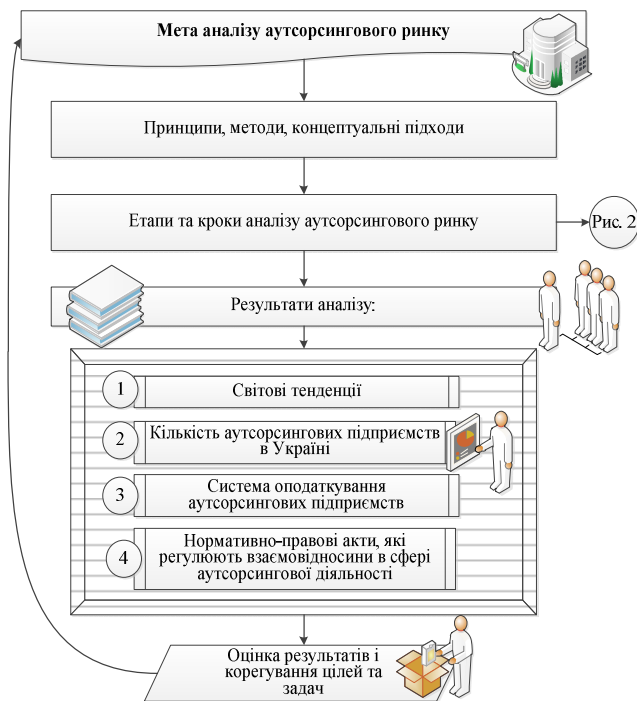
Мета аналізу аутсорсингового ринку

Принципи, методи, концептуальні підходи

Етапи та кроки аналізу аутсорсингового ринку

Рис. 2

Результати аналізу:

1 Світові тенденції

2 Кількість аутсорсингових підприємств в Україні

3 Система оподаткування аутсорсингових підприємств

4 Нормативно-правові акти, які регулюють взаємовідносини в сфері аутсорсингової діяльності

Оцінка результатів і корегування цілей та задач